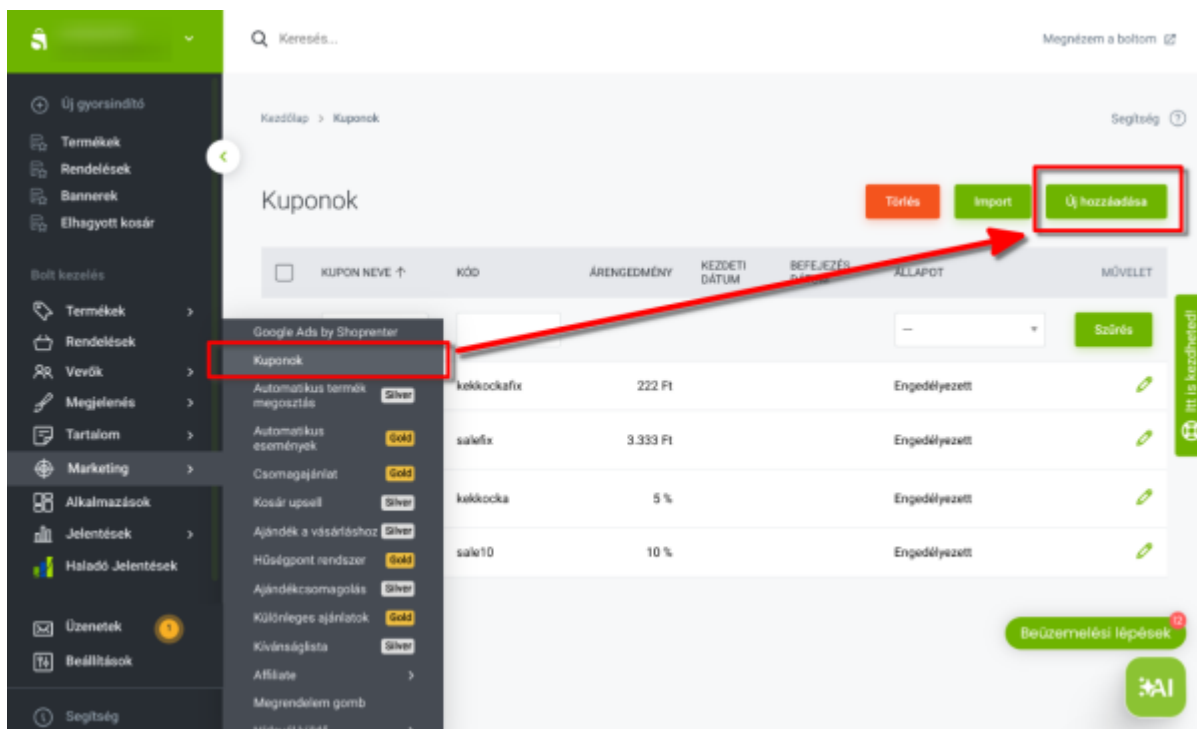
Keresés...

Megnézem a boltom

Új gyorsindító
Termékek
Rendelések
Bannerek
Elhagyott kosár

Bolt kezelés
Termékek
Rendelések
Vevők
Megjelenés
Tartalom
Marketing
Alkalmazások
Jelentések
Haladó Jelentések

Üzenetek 1
Beállítások

Segítség

Kezdőlap > Kuponok

Segítség

Kuponok

Törlés
Import
Új hozzáadása

| | KUPON NEVE ↑ | KÓD | ÁRENGEDMÉNY | KEZDETI DÁTUM | BEFEJEZÉS DÁTUM | ÁLLAPOT | MŰVELET |
|---|---|---|---|---|---|---|---|
| | | | | | | – | Szűrés |
| | | kekkockafix | 222 Ft | | | Engedélyezett | |
| | | salefix | 3.333 Ft | | | Engedélyezett | |
| | | kekkocka | 5 % | | | Engedélyezett | |
| | | sale10 | 10 % | | | Engedélyezett | |

Google Ads by Shoprenter
Kuponok
Automatikus termék megosztás Silver
Automatikus események Gold
Csomagajánlat Gold
Kosár upsell Silver
Ajándék a vásárláshoz Silver
Hűségpont rendszer Gold
Ajándékcsomagolás Silver
Különleges ajánlatok Gold
Kívánságlista Silver
Affiliate
Megrendelem gomb
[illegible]

Itt is kezdheted!

Beüzemelési lépések 12

AI